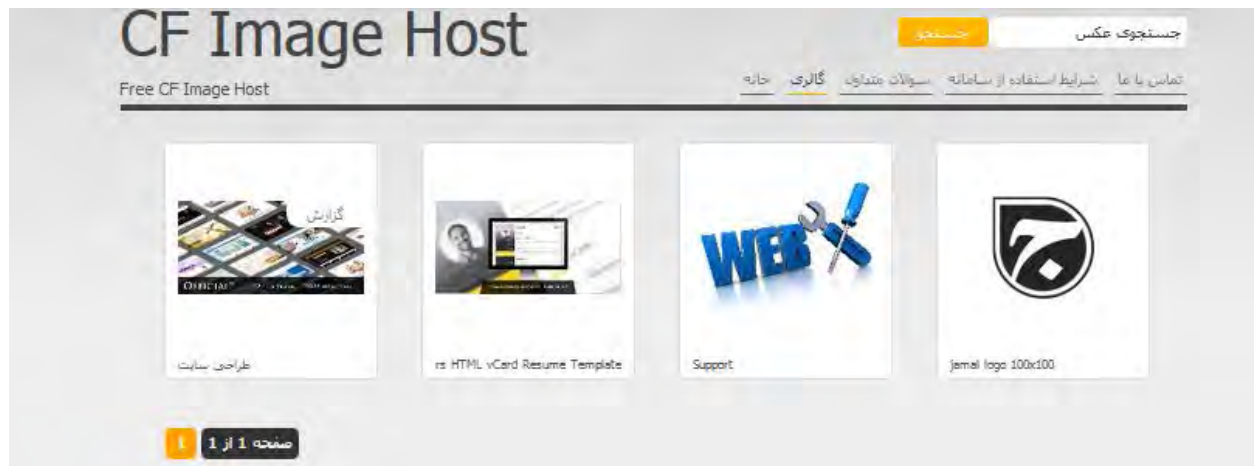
CF Image Host

Free CF Image Host

جستجوی عکس جستجو

تماس با ما شرایط استفاده از سامانه سوالات متداول گالری خانه

گزارش

OFFICIAL

WEB

طراحی سایت

rs HTML vCard Resume Template

Support

jamal logo 100x100

صفحه 1 از 1 1